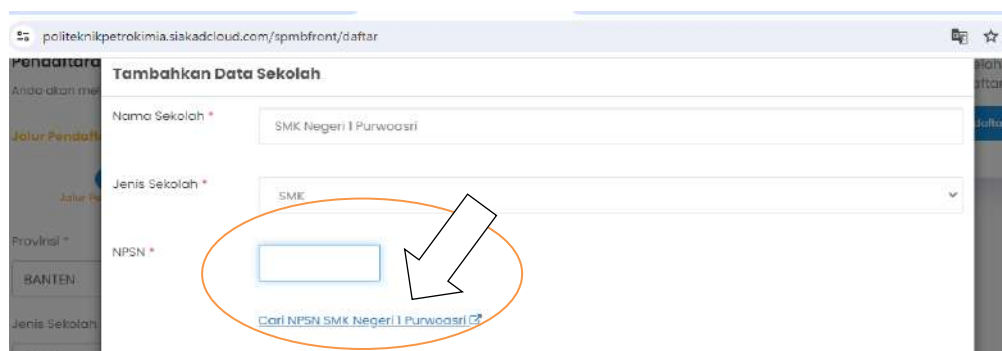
politeknikpetrokimia.siakadcloud.com/spmbfront/daftar

Pendaftara

Anda akan me

Jalur Pendaft

Jalur Pe

Provinsi *

BANTEN

Jenis Sekolah

Tambahkan Data Sekolah

Nama Sekolah *

SMK Negeri 1 Purwoasri

Jenis Sekolah *

SMK

NPSN *

Cari NPSN SMK Negeri 1 Purwoasri

lah

ftar

Dafta